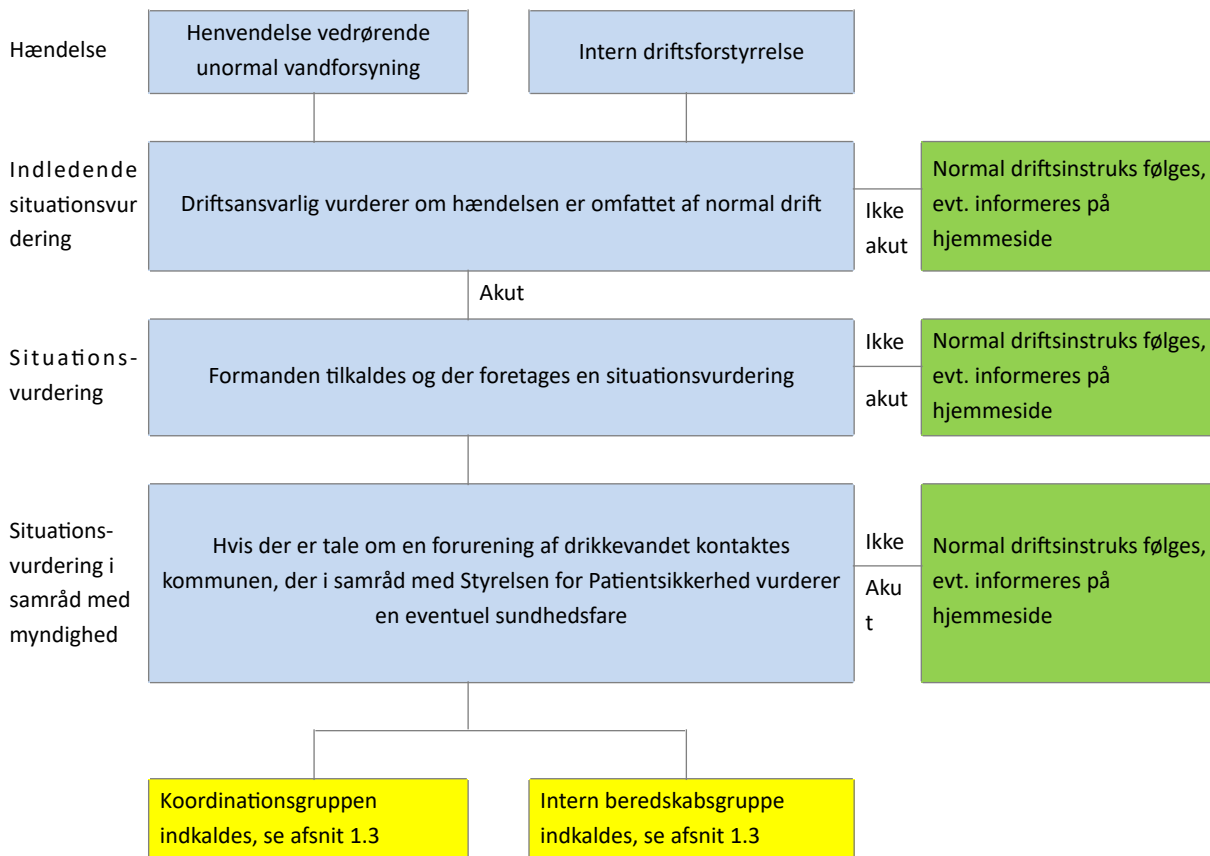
Hændelse

Henvendelse vedrørende unormal vandforsyning

Intern driftsforstyrrelse

Indledende situationsvurdering

Driftsansvarlig vurderer om hændelsen er omfattet af normal drift

Ikke akut

Normal driftsinstruks følges, evt. informeres på hjemmeside

Akut

Situationsvurdering

Formanden tilkaldes og der foretages en situationsvurdering

Ikke akut

Normal driftsinstruks følges, evt. informeres på hjemmeside

Situationsvurdering i samråd med myndighed

Hvis der er tale om en forurening af drikkevandet kontaktes kommunen, der i samråd med Styrelsen for Patientsikkerhed vurderer en eventuel sundhedsfare

Ikke Akut

Normal driftsinstruks følges, evt. informeres på hjemmeside

Koordinationsgruppen indkaldes, se afsnit 1.3

Intern beredskabsgruppe indkaldes, se afsnit 1.3